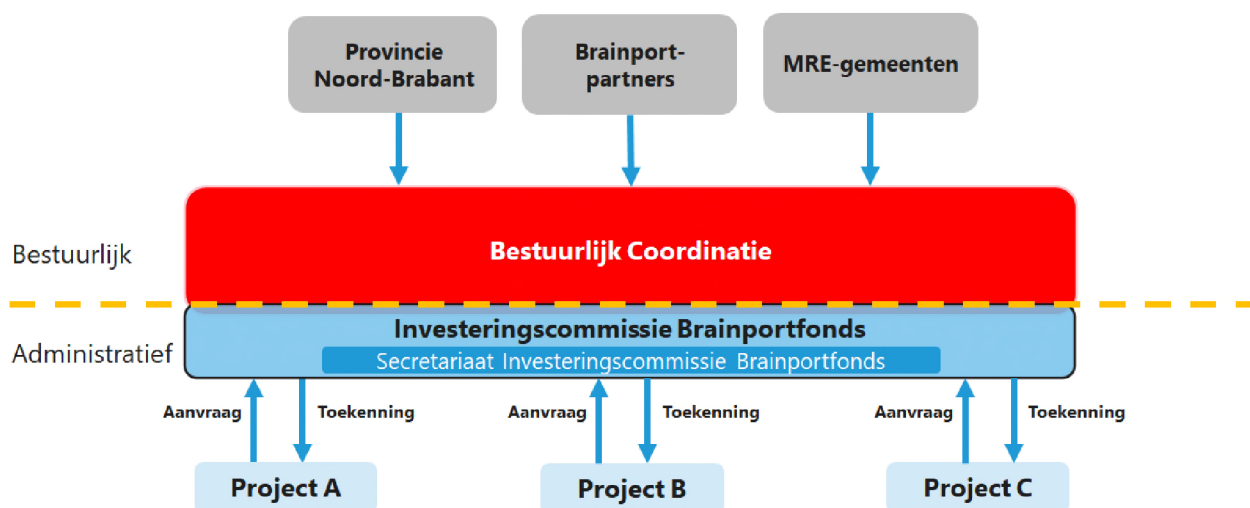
Provincie Noord-Brabant

Brainport-partners

MRE-gemeenten

Bestuurlijk

Bestuurlijk Coordinatie

Investeringscommissie Brainportfonds

Administratief

Secretariaat Investeringscommissie Brainportfonds

Aanvraag

Toekenning

Aanvraag

Toekenning

Aanvraag

Toekenning

Project A

Project B

Project C